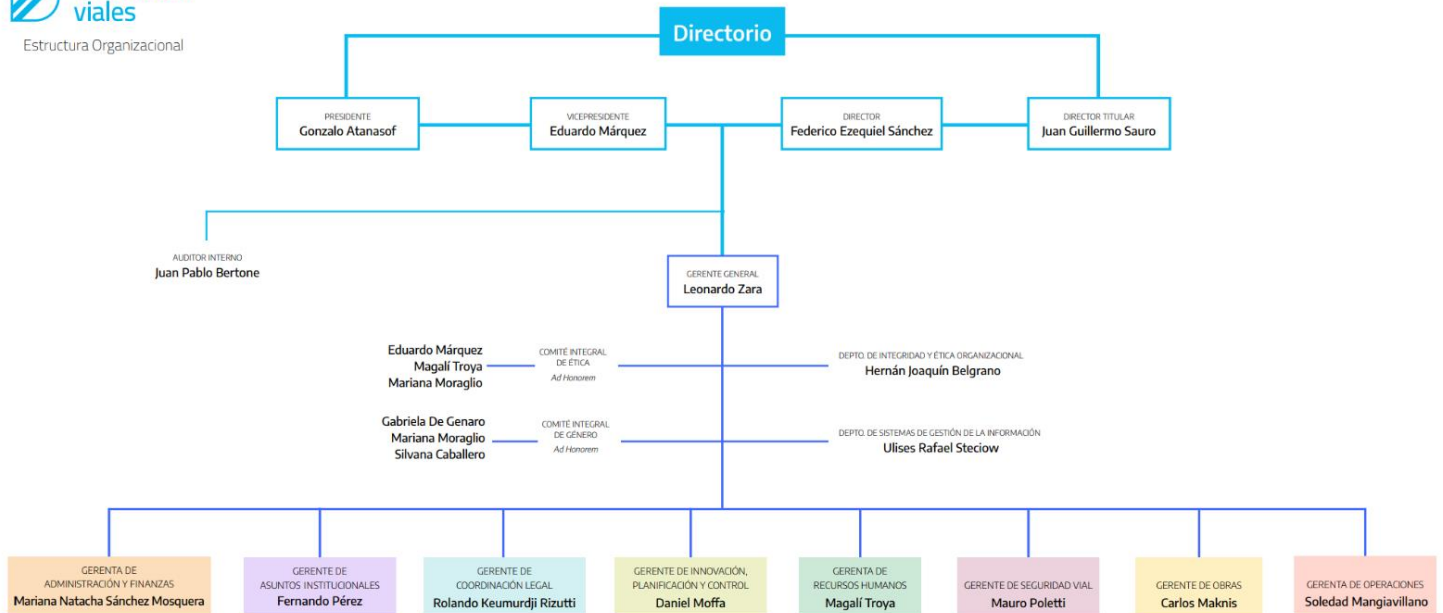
viales

Estructura Organizacional

Directorio

PRESIDENTE
Gonzalo Atanasof

VICEPRESIDENTE
Eduardo Márquez

DIRECTOR
Federico Ezequiel Sánchez

DIRECTOR TITULAR
Juan Guillermo Sauro

AUDITOR INTERNO
Juan Pablo Bertone

GERENTE GENERAL
Leonardo Zara

Eduardo Márquez
Magalí Troya
Mariana Moraglio

COMITÉ INTEGRAL DE ÉTICA
Ad Honorem

DEPTO. DE INTEGRIDAD Y ÉTICA ORGANIZACIONAL
Hernán Joaquín Belgrano

Gabriela De Genaro
Mariana Moraglio
Silvana Caballero

COMITÉ INTEGRAL DE GÉNERO
Ad Honorem

DEPTO. DE SISTEMAS DE GESTIÓN DE LA INFORMACIÓN
Ulises Rafael Steciow

GERENTA DE ADMINISTRACIÓN Y FINANZAS
Mariana Natacha Sánchez Mosquera

GERENTE DE ASUNTOS INSTITUCIONALES
Fernando Pérez

GERENTE DE COORDINACIÓN LEGAL
Rolando Keumurdji Rizutti

GERENTE DE INNOVACIÓN, PLANIFICACIÓN Y CONTROL
Daniel Moffa

GERENTA DE RECURSOS HUMANOS
Magalí Troya

GERENTE DE SEGURIDAD VIAL
Mauro Poletti

GERENTE DE OBRAS
Carlos Maknis

GERENTA DE OPERACIONES
Soledad Mangiavillano